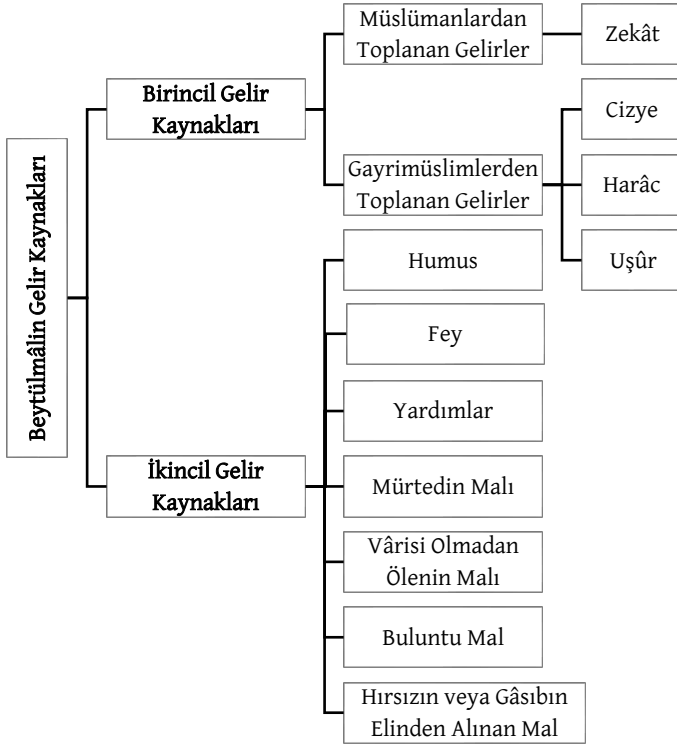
Beytülmâlin Gelir Kaynakları

Birincil Gelir Kaynakları

Müslümanlardan Toplanan Gelirler

Zekât

Gayrimüslimlerden Toplanan Gelirler

Cizye

Harâc

Uşûr

İkincil Gelir Kaynakları

Humus

Fey

Yardımlar

Mürtedin Malı

Vârisi Olmadan Ölenin Malı

Buluntu Mal

Hırsızın veya Gâsıbın Elinden Alınan Mal